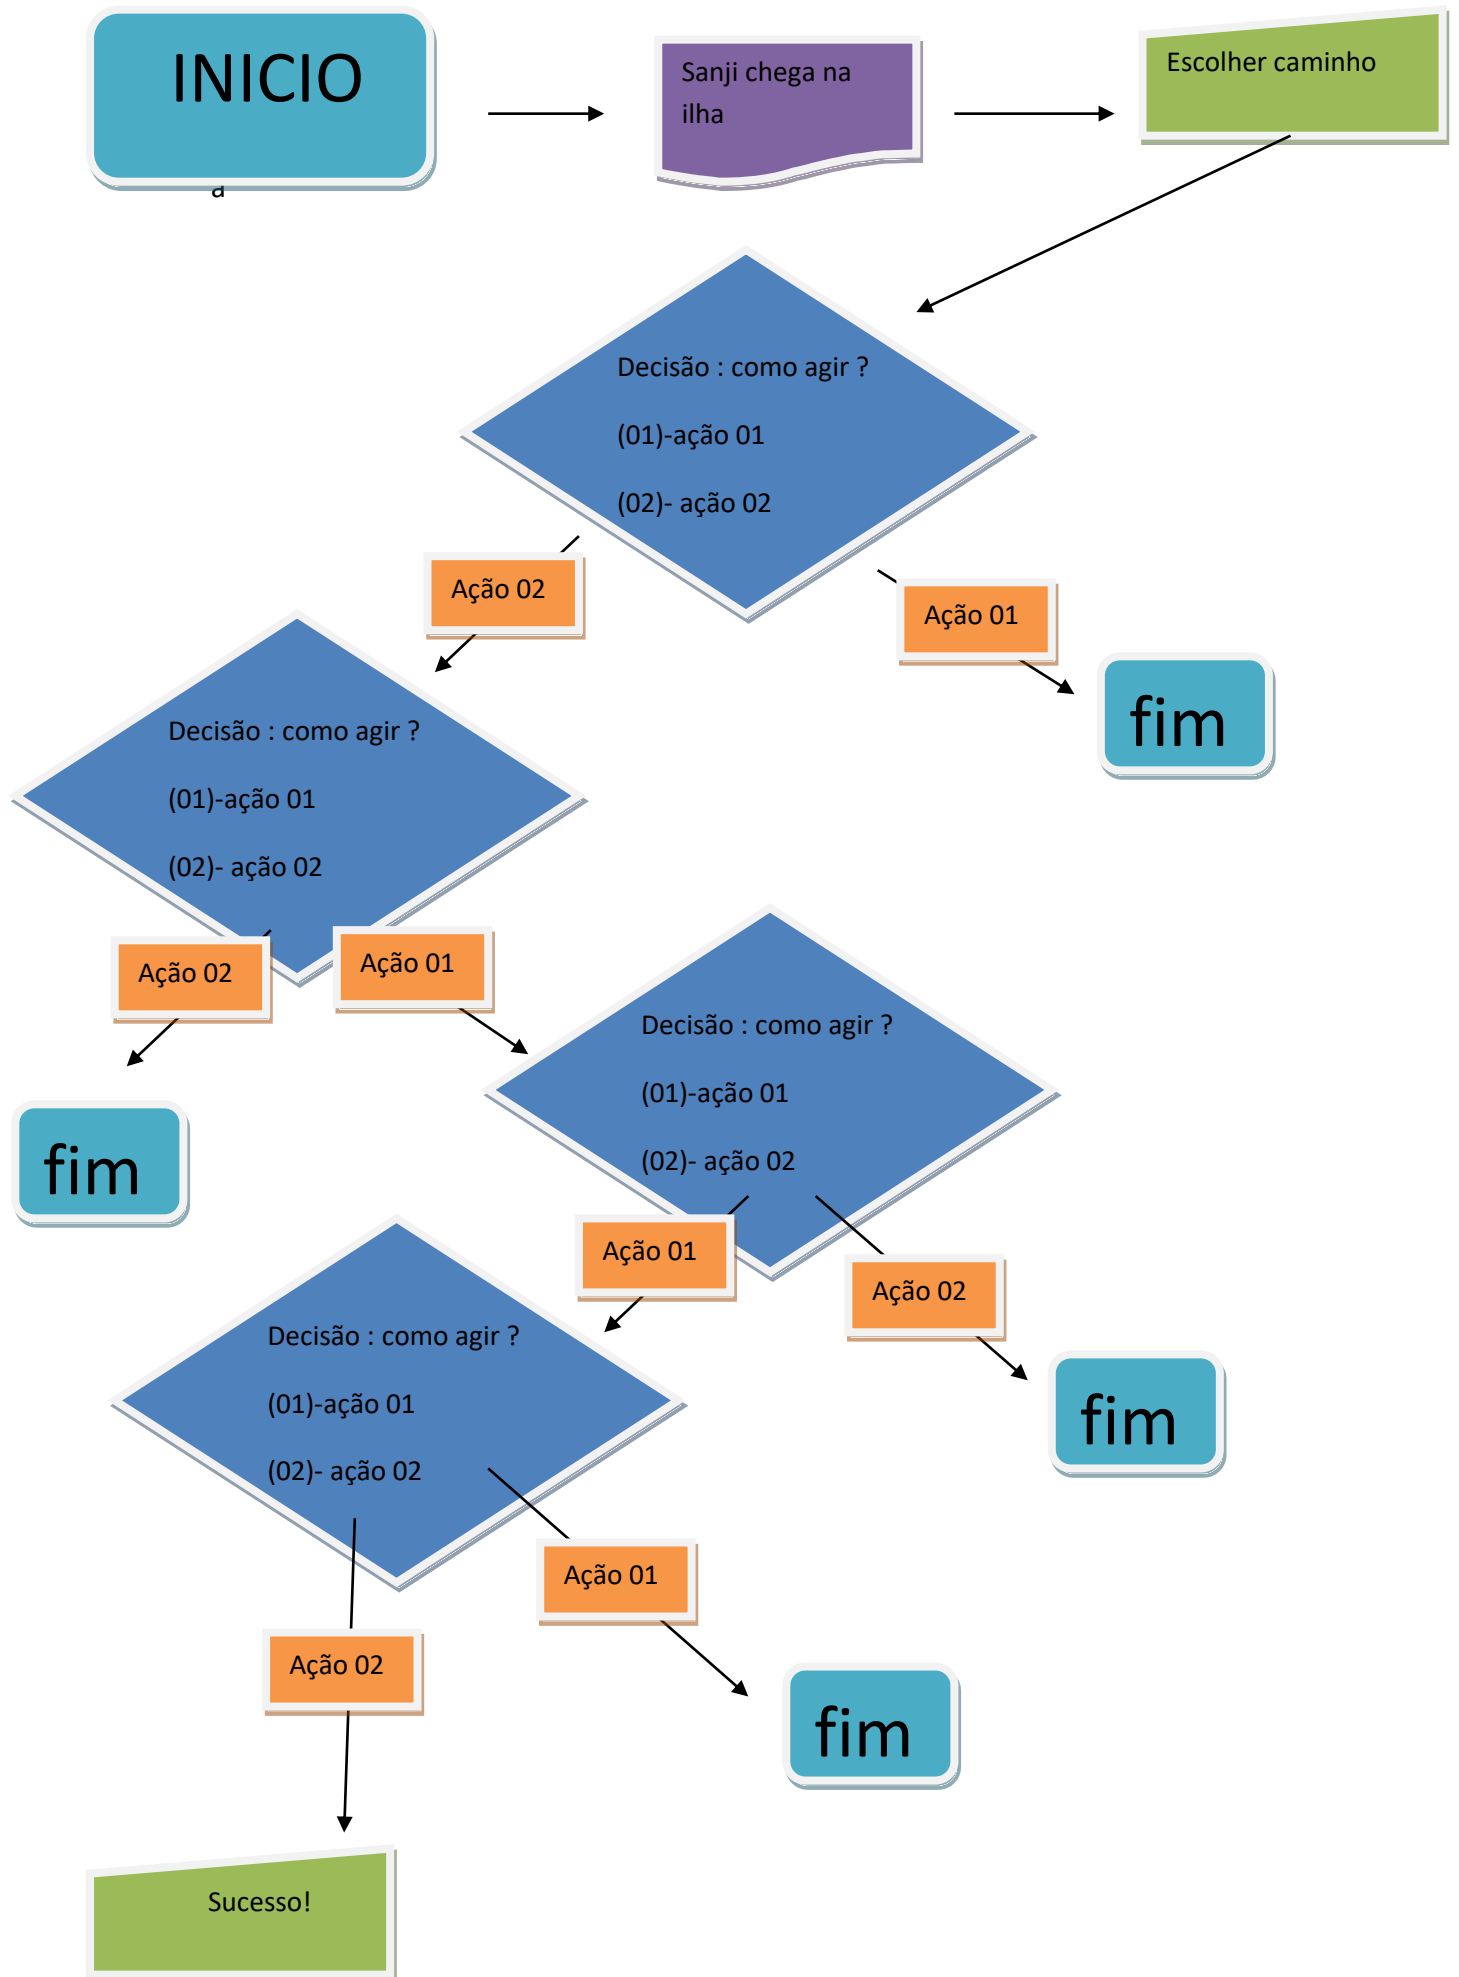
INICIO

a

Sanji chega na ilha

Escolher caminho

Decisão : como agir ?

(01)-ação 01

(02)- ação 02

Ação 02

Ação 01

fim

Decisão : como agir ?

(01)-ação 01

(02)- ação 02

Ação 02

Ação 01

fim

Decisão : como agir ?

(01)-ação 01

(02)- ação 02

Ação 01

Ação 02

fim

Decisão : como agir ?

(01)-ação 01

(02)- ação 02

Ação 01

Ação 02

fim

Sucesso!